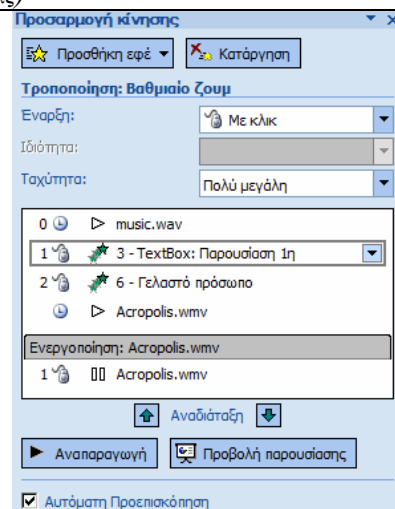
Προσαρμογή κίνησης

Προσθήκη εφέ ▾
Κατάργηση

Τροποποίηση: Βαθμιαίο ζουμ

Έναρξη:
Με κλικ

Ιδιότητα:

Ταχύτητα:
Πολύ μεγάλη

0 music.wav
1 3 - TextBox: Παρουσίαση 1η
2 6 - Γελαστό πρόσωπο
Acropolis.wmv

Ενεργοποίηση: Acropolis.wmv
1 Acropolis.wmv

Αναδιάταξη

Αναπαραγωγή
Προβολή παρουσίασης

Αυτόματη Προεπισκόπηση